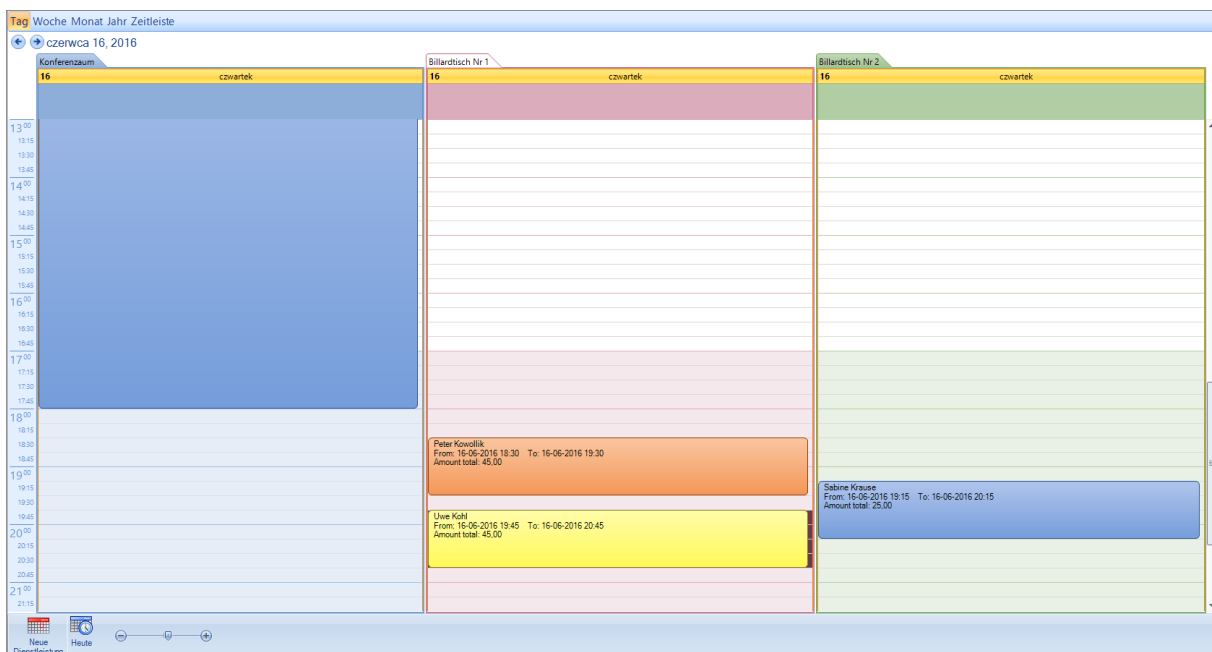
Tag Woche Monat Jahr Zeitleiste

czerwca 16, 2016

Konferenzaum

16 czwartek

Billardtisch Nr 1

16 czwartek

Billardtisch Nr 2

16 czwartek

13 00
13:15
13:30
13:45
14 00
14:15
14:30
14:45
15 00
15:15
15:30
15:45
16 00
16:15
16:30
16:45
17 00
17:15
17:30
17:45
18 00
18:15
18:30
18:45
19 00
19:15
19:30
19:45
20 00
20:15
20:30
20:45
21 00
21:15

Peter Kowollik
From: 16-06-2016 18:30 To: 16-06-2016 19:30
Amount total: 45,00

Uwe Kohl
From: 16-06-2016 19:45 To: 16-06-2016 20:45
Amount total: 45,00

Sabine Krause
From: 16-06-2016 19:15 To: 16-06-2016 20:15
Amount total: 25,00

Neue Dienstleistung

Heute